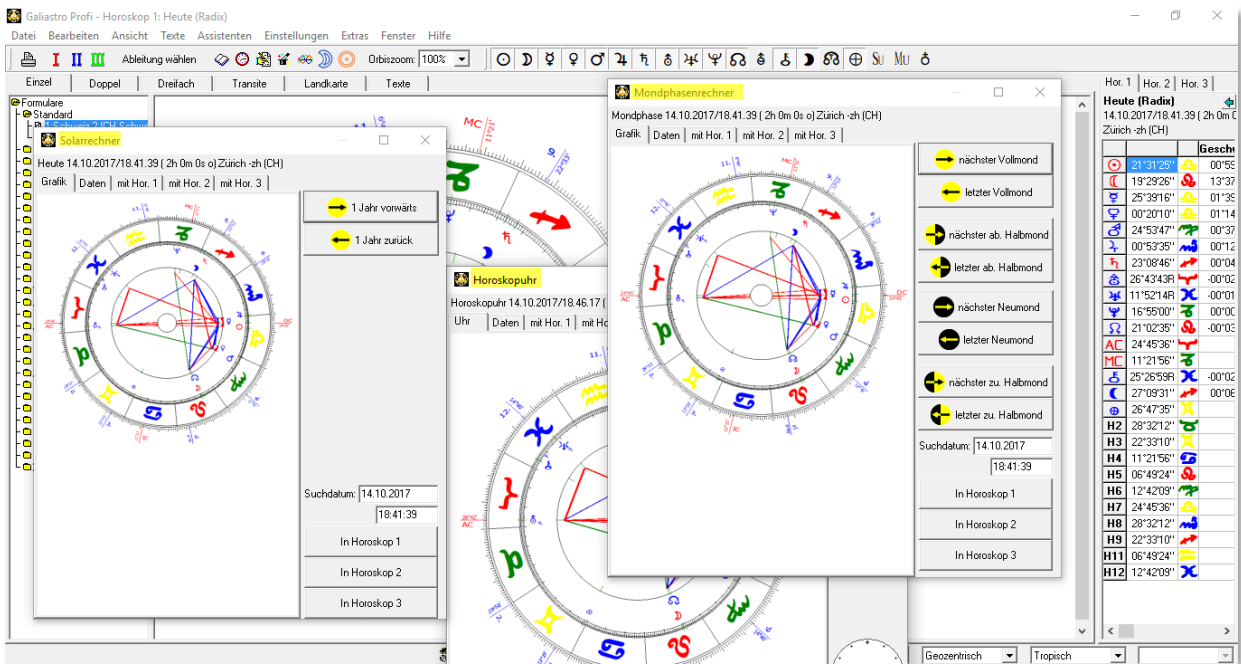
Galiastro Profi - Horoskop 1: Heute (Radix)

Datei Bearbeiten Ansicht Texte Assistenten Einstellungen Extras Fenster Hilfe

I II III Ableitung wählen Orbiszoom: 100%

Einzel Doppel Dreifach Transite Landkarte Texte

Formulare
Standard

Solarrechner
Heute 14.10.2017/18.41.39 ( 2h 0m 0s o) Zürich -zh (CH)
Grafik Daten mit Hor. 1 mit Hor. 2 mit Hor. 3
1 Jahr vorwärts
1 Jahr zurück
Suchdatum: 14.10.2017
18:41:39
In Horoskop 1
In Horoskop 2
In Horoskop 3

Horoskopuhr
Horoskopuhr 14.10.2017/18.46.17 (
Uhr Daten mit Hor. 1 mit Ho

Mondphasenrechner
Mondphase 14.10.2017/18.41.39 ( 2h 0m 0s o) Zürich -zh (CH)
Grafik Daten mit Hor. 1 mit Hor. 2 mit Hor. 3
nächster Vollmond
letzter Vollmond
nächster ab. Halbmond
letzter ab. Halbmond
nächster Neumond
letzter Neumond
nächster zu. Halbmond
letzter zu. Halbmond
Suchdatum: 14.10.2017
18:41:39
In Horoskop 1
In Horoskop 2
In Horoskop 3

Hor. 1 Hor. 2 Hor. 3
Heute (Radix)
14.10.2017/18.41.39 ( 2h 0m 0s o)
Zürich -zh (CH)

| | | | Gesch |
|---|---|---|---|
| | 21°31'25" | | 00°59 |
| | 19°29'26" | | 13°37 |
| | 25°39'16" | | 01°35 |
| | 00°20'10" | | 01°14 |
| | 24°53'47" | | 00°37 |
| | 00°53'35" | | 00°12 |
| | 23°08'46" | | 00°04 |
| | 26°43'43R | | -00°02 |
| | 11°52'14R | | -00°01 |
| | 16°55'00" | | 00°00 |
| | 21°02'35" | | -00°03 |
| AC | 24°45'36" | | |
| MC | 11°21'56" | | |
| | 25°26'59R | | -00°02 |
| | 27°09'31" | | 00°06 |
| | 26°47'35" | | |
| H2 | 28°32'12" | | |
| H3 | 22°33'10" | | |
| H4 | 11°21'56" | | |
| H5 | 06°49'24" | | |
| H6 | 12°42'09" | | |
| H7 | 24°45'36" | | |
| H8 | 28°32'12" | | |
| H9 | 22°33'10" | | |
| H11 | 06°49'24" | | |
| H12 | 12°42'09" | | |

Geozentrisch Tropisch